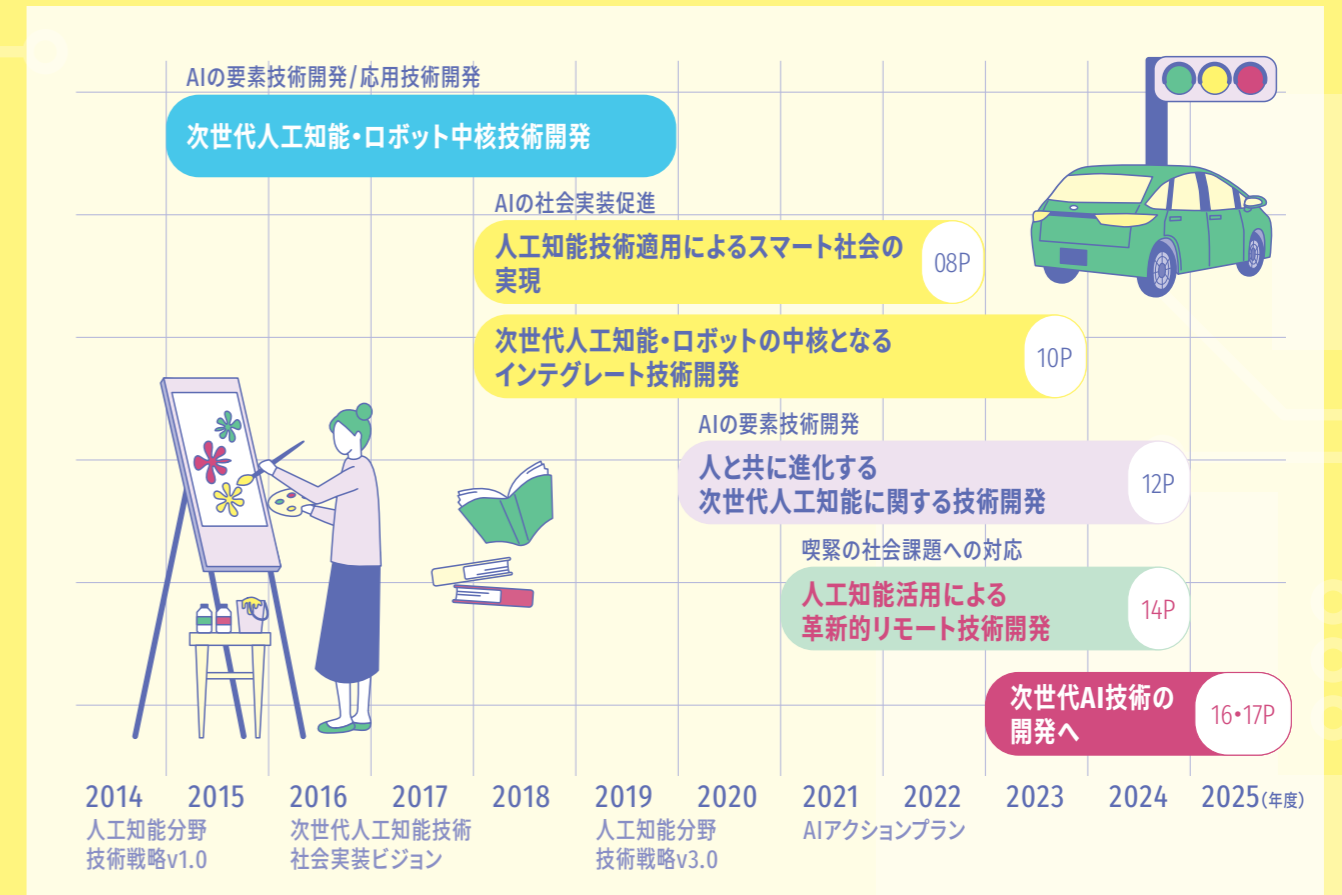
AIの要素技術開発/応用技術開発

次世代人工知能・ロボット中核技術開発

AIの社会実装促進

人工知能技術適用によるスマート社会の実現 08P

次世代人工知能・ロボットの中核となるインテグレート技術開発 10P

AIの要素技術開発

人と共に進化する次世代人工知能に関する技術開発 12P

喫緊の社会課題への対応

人工知能活用による革新的リモート技術開発 14P

次世代AI技術の開発へ 16•17P

2014 2015 2016 2017 2018 2019 2020 2021 2022 2023 2024 2025(年度)

人工知能分野技術戦略v1.0

次世代人工知能技術社会実装ビジョン

人工知能分野技術戦略v3.0

AIアクションプラン